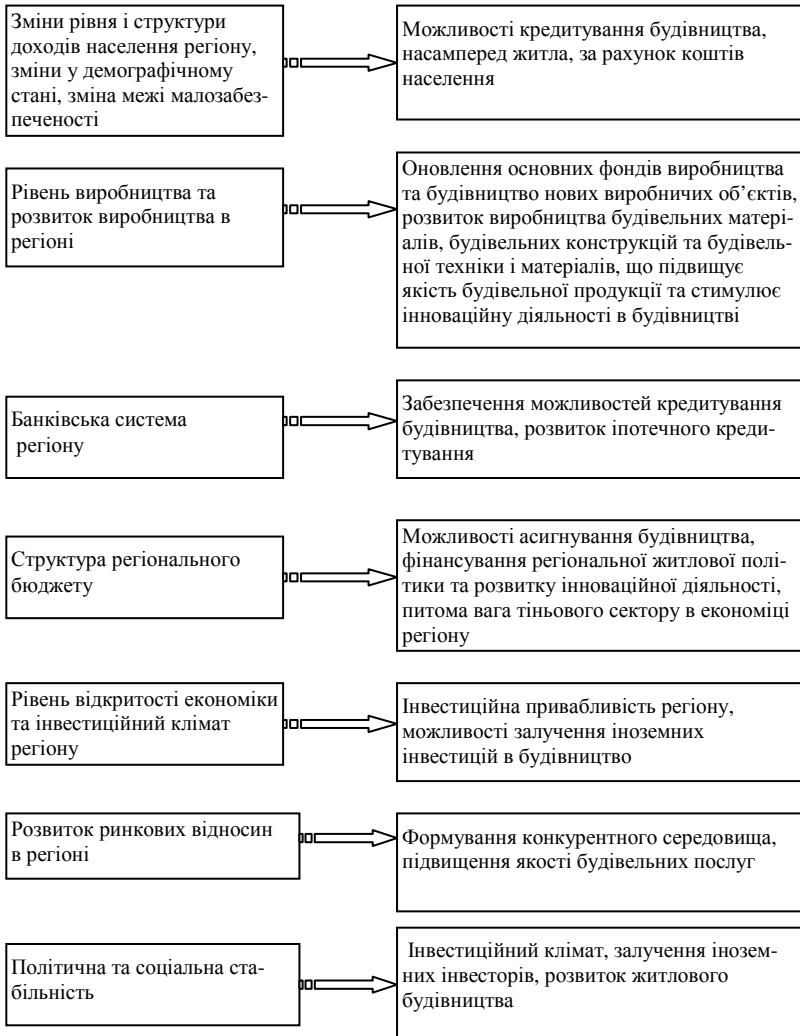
Зміни рівня і структури доходів населення регіону, зміни у демографічному стані, зміна межі малозабезпеченості

Можливості кредитування будівництва, насамперед житла, за рахунок коштів населення

Рівень виробництва та розвиток виробництва в регіоні

Оновлення основних фондів виробництва та будівництво нових виробничих об'єктів, розвиток виробництва будівельних матеріалів, будівельних конструкцій та будівельної техніки і матеріалів, що підвищує якість будівельної продукції та стимулює інноваційну діяльності в будівництві

Банківська система регіону

Забезпечення можливостей кредитування будівництва, розвиток іпотечного кредитування

Структура регіонального бюджету

Можливості асигнування будівництва, фінансування регіональної житлової політики та розвитку інноваційної діяльності, питома вага тіньового сектору в економіці регіону

Рівень відкритості економіки та інвестиційний клімат регіону

Інвестиційна привабливість регіону, можливості залучення іноземних інвестицій в будівництво

Розвиток ринкових відносин в регіоні

Формування конкурентного середовища, підвищення якості будівельних послуг

Політична та соціальна стабільність

Інвестиційний клімат, залучення іноземних інвесторів, розвиток житлового будівництва